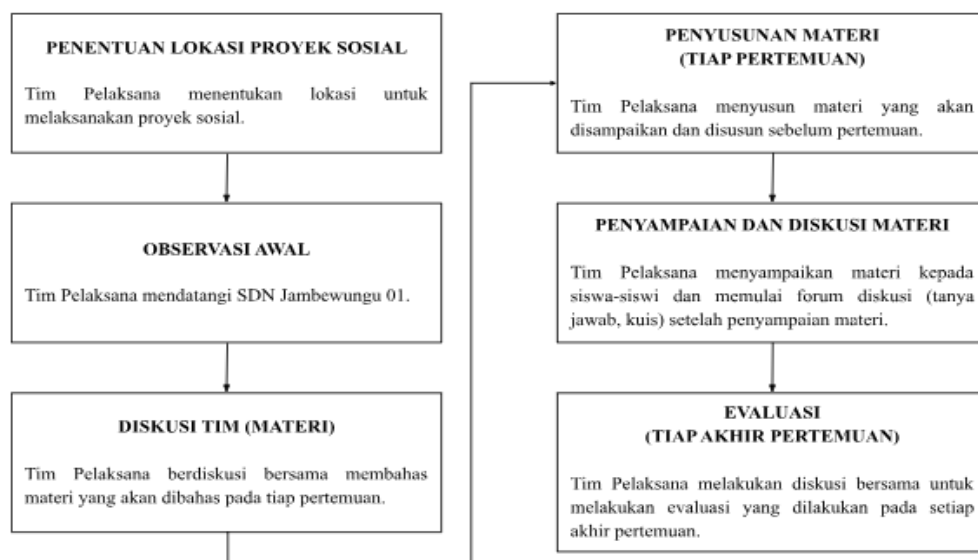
PENENTUAN LOKASI PROYEK SOSIAL

Tim Pelaksana menentukan lokasi untuk melaksanakan proyek sosial.

OBSERVASI AWAL

Tim Pelaksana mendatangi SDN Jambewungu 01.

DISKUSI TIM (MATERI)

Tim Pelaksana berdiskusi bersama membahas materi yang akan dibahas pada tiap pertemuan.

PENYUSUNAN MATERI (TIAP PERTEMUAN)

Tim Pelaksana menyusun materi yang akan disampaikan dan disusun sebelum pertemuan.

PENYAMPAIAN DAN DISKUSI MATERI

Tim Pelaksana menyampaikan materi kepada siswa-siswi dan memulai forum diskusi (tanya jawab, kuis) setelah penyampaian materi.

EVALUASI (TIAP AKHIR PERTEMUAN)

Tim Pelaksana melakukan diskusi bersama untuk melakukan evaluasi yang dilakukan pada setiap akhir pertemuan.